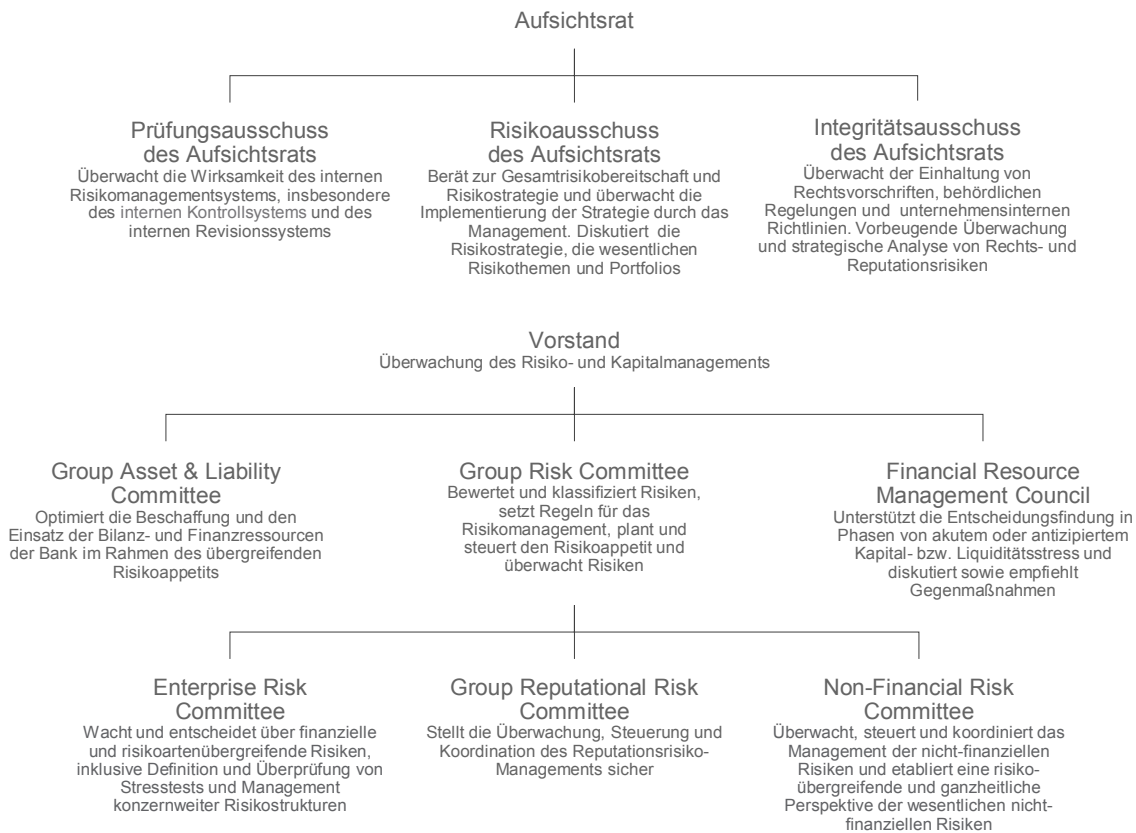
Aufsichtsrat

Prüfungsausschuss des Aufsichtsrats
Überwacht die Wirksamkeit des internen Risikomanagementsystems, insbesondere des internen Kontrollsystems und des internen Revisionssystems

Risikoausschuss des Aufsichtsrats
Berät zur Gesamtrisikobereitschaft und Risikostrategie und überwacht die Implementierung der Strategie durch das Management. Diskutiert die Risikostrategie, die wesentlichen Risikothemen und Portfolios

Integritätsausschuss des Aufsichtsrats
Überwacht der Einhaltung von Rechtsvorschriften, behördlichen Regelungen und unternehmensinternen Richtlinien. Vorbeugende Überwachung und strategische Analyse von Rechts- und Reputationsrisiken

Vorstand
Überwachung des Risiko- und Kapitalmanagements

Group Asset & Liability Committee
Optimiert die Beschaffung und den Einsatz der Bilanz- und Finanzressourcen der Bank im Rahmen des übergreifenden Risikoappetits

Group Risk Committee
Bewertet und klassifiziert Risiken, setzt Regeln für das Risikomanagement, plant und steuert den Risikoappetit und überwacht Risiken

Financial Resource Management Council
Unterstützt die Entscheidungsfindung in Phasen von akutem oder antizipiertem Kapital- bzw. Liquiditätsstress und diskutiert sowie empfiehlt Gegenmaßnahmen

Enterprise Risk Committee
Wacht und entscheidet über finanzielle und risikoartenübergreifende Risiken, inklusive Definition und Überprüfung von Stresstests und Management konzernweiter Risikostrukturen

Group Reputational Risk Committee
Stellt die Überwachung, Steuerung und Koordination des Reputationsrisiko-Managements sicher

Non-Financial Risk Committee
Überwacht, steuert und koordiniert das Management der nicht-finanziellen Risiken und etabliert eine risikoübergreifende und ganzheitliche Perspektive der wesentlichen nicht-finanziellen Risiken